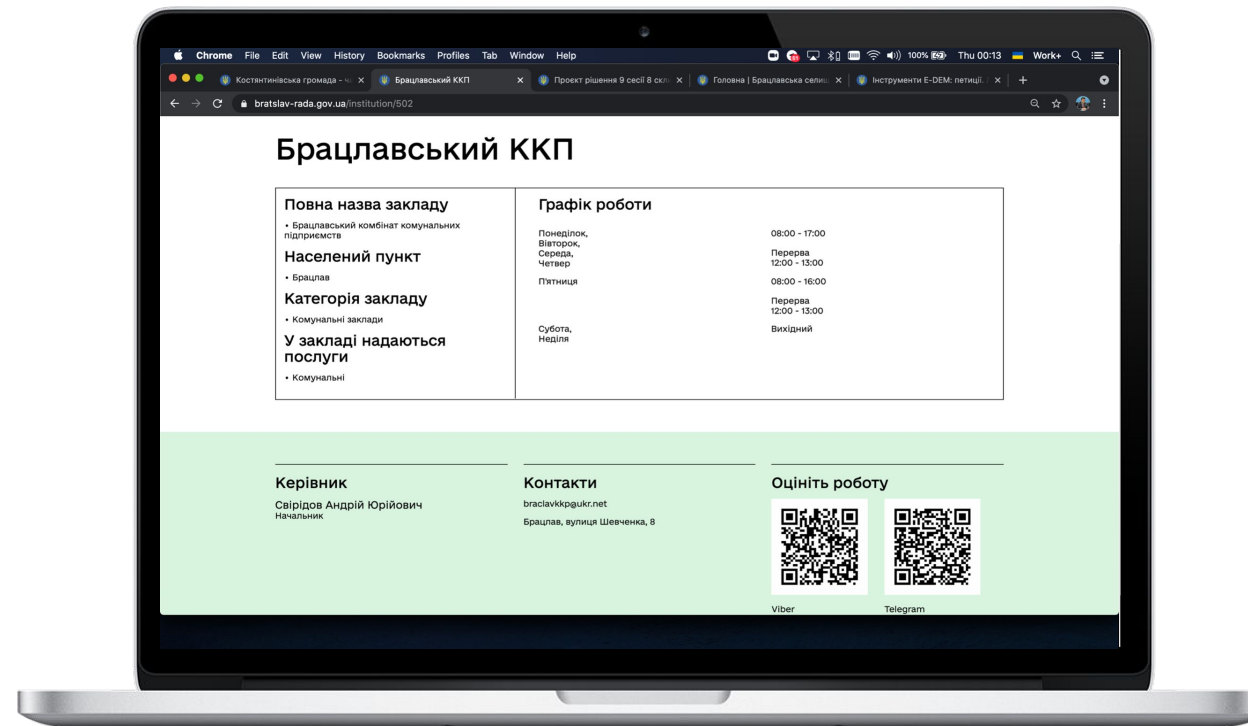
Chrome File Edit View History Bookmarks Profiles Tab Window Help
100% Thu 00:13 Work+

Костянтинівська громада - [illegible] × Брацлавський ККП × Проект рішення 9 сесії 8 скл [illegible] × Головна | Брацлавська сели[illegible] × Інструменти E-DEM: петиції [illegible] ×

bratslav-rada.gov.ua/institution/502

Брацлавський ККП

Повна назва закладу

• Брацлавський комбінат комунальних підприємств

Населений пункт

• Брацлав

Категорія закладу

• Комунальні заклади

У закладі надаються послуги

• Комунальні

Графік роботи

| | |
|---|---|
| Понеділок, Вівторок, Середа, Четвер | 08:00 - 17:00 Перерва 12:00 - 13:00 |
| П'ятниця | 08:00 - 16:00 Перерва 12:00 - 13:00 |
| Субота, Неділя | Вихідний |

Керівник

Свірідов Андрій Юрійович
Начальник

Контакти

braclavkkp@ukr.net

Брацлав, вулиця Шевченка, 8

Оцініть роботу

Viber

Telegram